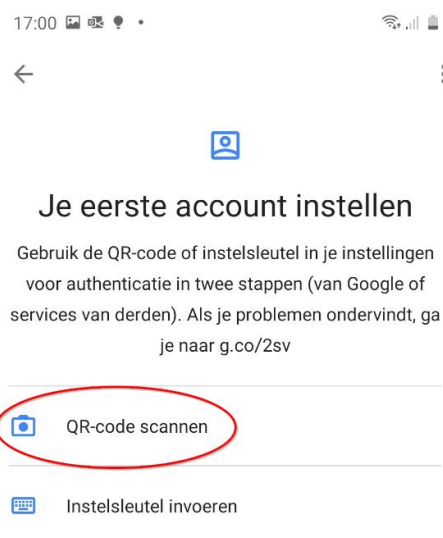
17:00

Je eerste account instellen

Gebruik de QR-code of instelsleutel in je instellingen voor authenticatie in twee stappen (van Google of services van derden). Als je problemen ondervindt, ga je naar g.co/2sv

QR-code scannen

Instelsleutel invoeren